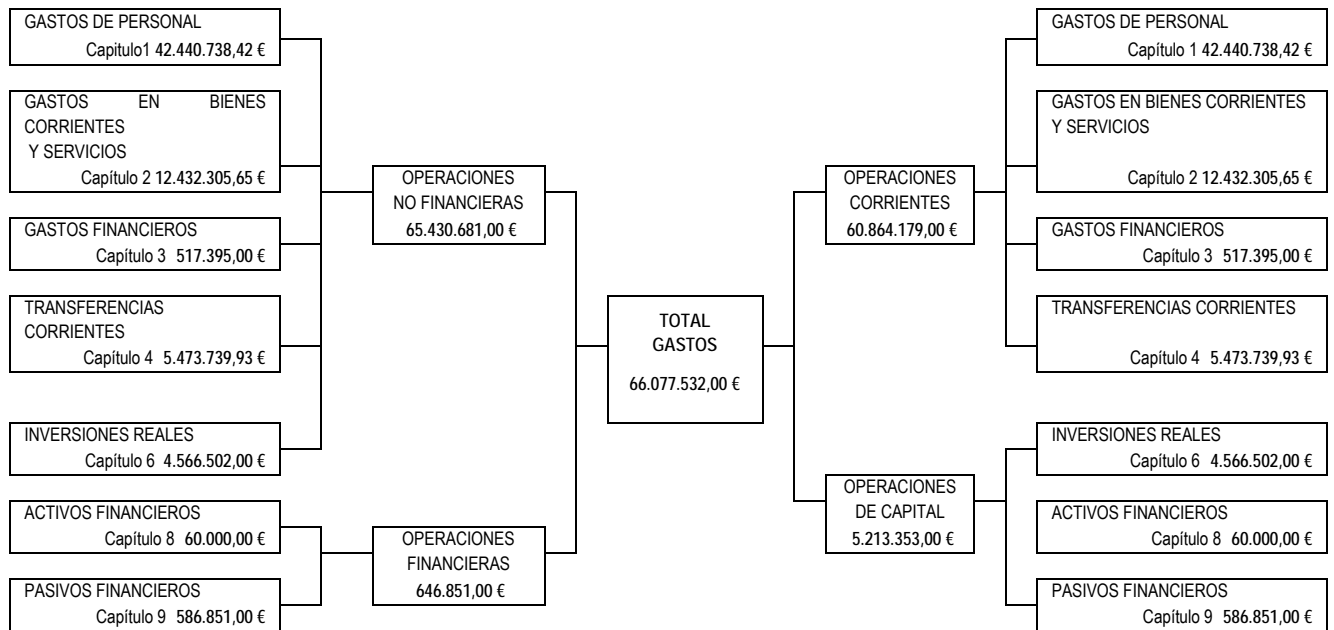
GASTOS DE PERSONAL
Capitulo1 42.440.738,42 €

GASTOS EN BIENES CORRIENTES Y SERVICIOS
Capítulo 2 12.432.305,65 €

GASTOS FINANCIEROS
Capítulo 3 517.395,00 €

TRANSFERENCIAS CORRIENTES
Capítulo 4 5.473.739,93 €

INVERSIONES REALES
Capítulo 6 4.566.502,00 €

ACTIVOS FINANCIEROS
Capítulo 8 60.000,00 €

PASIVOS FINANCIEROS
Capítulo 9 586.851,00 €

OPERACIONES NO FINANCIERAS
65.430.681,00 €

OPERACIONES FINANCIERAS
646.851,00 €

TOTAL GASTOS
66.077.532,00 €

OPERACIONES CORRIENTES
60.864.179,00 €

OPERACIONES DE CAPITAL
5.213.353,00 €

GASTOS DE PERSONAL
Capítulo 1 42.440.738,42 €

GASTOS EN BIENES CORRIENTES Y SERVICIOS
Capítulo 2 12.432.305,65 €

GASTOS FINANCIEROS
Capítulo 3 517.395,00 €

TRANSFERENCIAS CORRIENTES
Capítulo 4 5.473.739,93 €

INVERSIONES REALES
Capítulo 6 4.566.502,00 €

ACTIVOS FINANCIEROS
Capítulo 8 60.000,00 €

PASIVOS FINANCIEROS
Capítulo 9 586.851,00 €